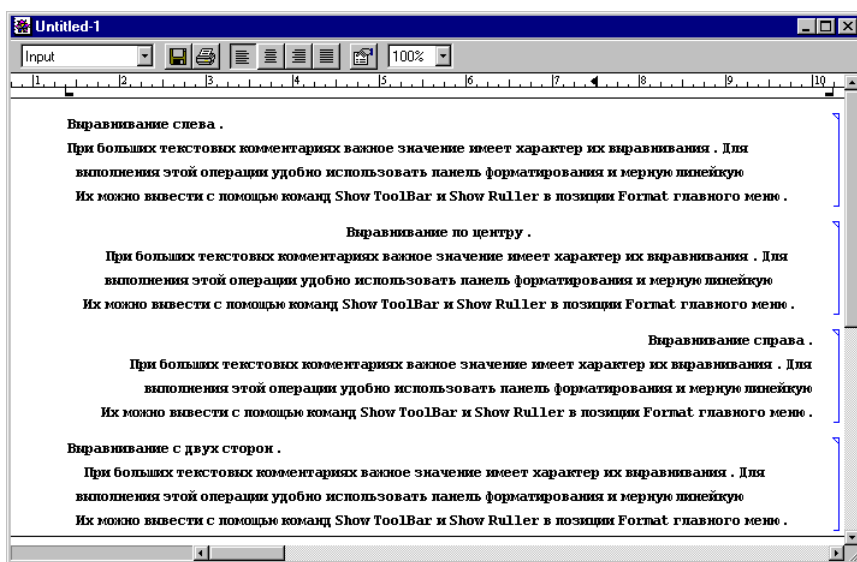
Untitled-1

Input

100%

1 2 3 4 5 6 7 8 9 10

Выравнивание слева .

При больших текстовых комментариях важное значение имеет характер их выравнивания . Для выполнения этой операции удобно использовать панель форматирования и мерную линейкую Их можно вывести с помощью команд Show ToolBar и Show Ruller в позиции Format главного меню .

Выравнивание по центру .

При больших текстовых комментариях важное значение имеет характер их выравнивания . Для выполнения этой операции удобно использовать панель форматирования и мерную линейкую Их можно вывести с помощью команд Show ToolBar и Show Ruller в позиции Format главного меню .

Выравнивание справа .

При больших текстовых комментариях важное значение имеет характер их выравнивания . Для выполнения этой операции удобно использовать панель форматирования и мерную линейкую Их можно вывести с помощью команд Show ToolBar и Show Ruller в позиции Format главного меню .

Выравнивание с двух сторон .

При больших текстовых комментариях важное значение имеет характер их выравнивания . Для выполнения этой операции удобно использовать панель форматирования и мерную линейкую Их можно вывести с помощью команд Show ToolBar и Show Ruller в позиции Format главного меню .